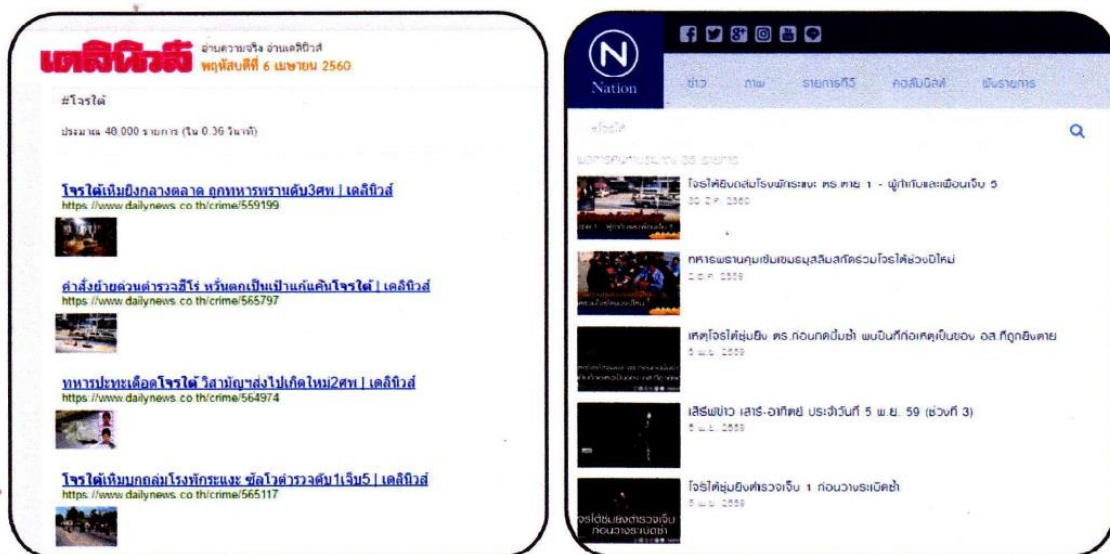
เดลินิวส์ อ่านความจริง อ่านเดลินิวส์
พฤหัสบดีที่ 6 เมษายน 2560

#โจรใต้

ประมาณ 40,000 รายการ (ใน 0.36 วินาที)

โจรใต้เหิมยิงกลางตลาด ถูกทหารพรานดับ3ศพ | เดลินิวส์
https://www.dailynews.co.th/crime/559199

คำสั่งย้ายด่วนตำรวจสีโร่ หวั่นตกเป็นเป้าแก้แค้นโจรใต้ | เดลินิวส์
https://www.dailynews.co.th/crime/565797

ทหารปะทะเดือดโจรใต้ วิสามัญฯส่งไปเกิดใหม่2ศพ | เดลินิวส์
https://www.dailynews.co.th/crime/564974

โจรใต้เหิมบุกถล่มโรงพักระแงะ ซัลโวตำรวจดับ1เจ็บ5 | เดลินิวส์
https://www.dailynews.co.th/crime/565117

N Nation

ข่าว ภาพ รายการทีวี คอลัมนิสต์ ผังรายการ

#โจรใต้

ผลการค้นหาประมาณ 38 รายการ

โจรใต้ยิงถล่มโรงพักระแงะ ตร.ตาย 1 - ผู้กำกับและเพื่อนเจ็บ 5
30 มี.ค. 2560

ทหารพรานคุมเข้มชุมนุมสลิมสกัดร่วมโจรใต้ช่วงปีใหม่
2 ม.ค. 2559

เหตุโจรใต้ซุ่มยิง ตร.ก่อนกดปั๊มซ้ำ พบปืนที่ก่อเหตุเป็นของ อส.ที่ถูกยิงตาย
5 พ.ย. 2559

เสิร์ฟข่าว เสาร์-อาทิตย์ ประจำวันที่ 5 พ.ย. 59 (ช่วงที่ 3)
5 พ.ย. 2559

โจรใต้ซุ่มยิงตำรวจเจ็บ 1 ก่อนวางระเบิดซ้ำ
5 พ.ย. 2559

โจรใต้ซุ่มยิงตำรวจเจ็บ ก่อนวางระเบิดซ้ำ